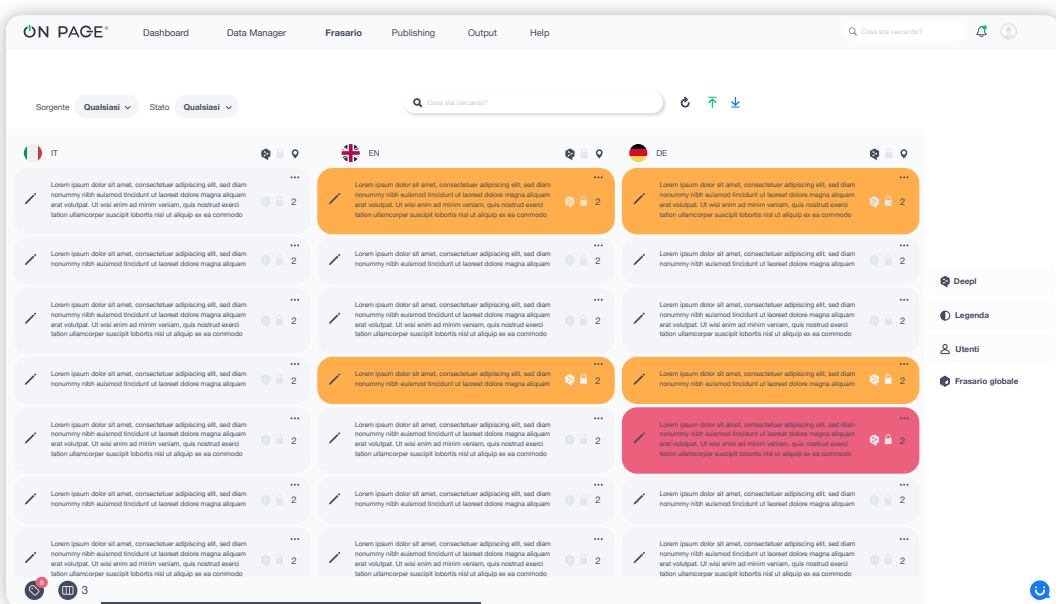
ON PAGE®  Dashboard  Data Manager  Frasario  Publishing  Output  Help

Cosa stai cercando?

Sorgente Qualsiasi  Stato Qualsiasi

Cosa stai cercando?

IT

EN

DE

Lorem ipsum dolor sit amet, consectetuer adipiscing elit, sed diam nonummy nibh euismod tincidunt ut laoreet dolore magna aliquam erat volutpat. Ut wisi enim ad minim veniam, quis nostrud exerci tation ullamcorper suscipit lobortis nisl ut aliquip ex ea commodo 2

Lorem ipsum dolor sit amet, consectetuer adipiscing elit, sed diam nonummy nibh euismod tincidunt ut laoreet dolore magna aliquam erat volutpat. Ut wisi enim ad minim veniam, quis nostrud exerci tation ullamcorper suscipit lobortis nisl ut aliquip ex ea commodo 2

Lorem ipsum dolor sit amet, consectetuer adipiscing elit, sed diam nonummy nibh euismod tincidunt ut laoreet dolore magna aliquam erat volutpat. Ut wisi enim ad minim veniam, quis nostrud exerci tation ullamcorper suscipit lobortis nisl ut aliquip ex ea commodo 2

Lorem ipsum dolor sit amet, consectetuer adipiscing elit, sed diam nonummy nibh euismod tincidunt ut laoreet dolore magna aliquam 2

Lorem ipsum dolor sit amet, consectetuer adipiscing elit, sed diam nonummy nibh euismod tincidunt ut laoreet dolore magna aliquam 2

Lorem ipsum dolor sit amet, consectetuer adipiscing elit, sed diam nonummy nibh euismod tincidunt ut laoreet dolore magna aliquam 2

Lorem ipsum dolor sit amet, consectetuer adipiscing elit, sed diam nonummy nibh euismod tincidunt ut laoreet dolore magna aliquam erat volutpat. Ut wisi enim ad minim veniam, quis nostrud exerci tation ullamcorper suscipit lobortis nisl ut aliquip ex ea commodo 2

Lorem ipsum dolor sit amet, consectetuer adipiscing elit, sed diam nonummy nibh euismod tincidunt ut laoreet dolore magna aliquam erat volutpat. Ut wisi enim ad minim veniam, quis nostrud exerci tation ullamcorper suscipit lobortis nisl ut aliquip ex ea commodo 2

Lorem ipsum dolor sit amet, consectetuer adipiscing elit, sed diam nonummy nibh euismod tincidunt ut laoreet dolore magna aliquam erat volutpat. Ut wisi enim ad minim veniam, quis nostrud exerci tation ullamcorper suscipit lobortis nisl ut aliquip ex ea commodo 2

Lorem ipsum dolor sit amet, consectetuer adipiscing elit, sed diam nonummy nibh euismod tincidunt ut laoreet dolore magna aliquam 2

Lorem ipsum dolor sit amet, consectetuer adipiscing elit, sed diam nonummy nibh euismod tincidunt ut laoreet dolore magna aliquam 2

Lorem ipsum dolor sit amet, consectetuer adipiscing elit, sed diam nonummy nibh euismod tincidunt ut laoreet dolore magna aliquam 2

Lorem ipsum dolor sit amet, consectetuer adipiscing elit, sed diam nonummy nibh euismod tincidunt ut laoreet dolore magna aliquam erat volutpat. Ut wisi enim ad minim veniam, quis nostrud exerci tation ullamcorper suscipit lobortis nisl ut aliquip ex ea commodo 2

Lorem ipsum dolor sit amet, consectetuer adipiscing elit, sed diam nonummy nibh euismod tincidunt ut laoreet dolore magna aliquam erat volutpat. Ut wisi enim ad minim veniam, quis nostrud exerci tation ullamcorper suscipit lobortis nisl ut aliquip ex ea commodo 2

Lorem ipsum dolor sit amet, consectetuer adipiscing elit, sed diam nonummy nibh euismod tincidunt ut laoreet dolore magna aliquam erat volutpat. Ut wisi enim ad minim veniam, quis nostrud exerci tation ullamcorper suscipit lobortis nisl ut aliquip ex ea commodo 2

Lorem ipsum dolor sit amet, consectetuer adipiscing elit, sed diam nonummy nibh euismod tincidunt ut laoreet dolore magna aliquam 2

Lorem ipsum dolor sit amet, consectetuer adipiscing elit, sed diam nonummy nibh euismod tincidunt ut laoreet dolore magna aliquam 2

Lorem ipsum dolor sit amet, consectetuer adipiscing elit, sed diam nonummy nibh euismod tincidunt ut laoreet dolore magna aliquam 2

Lorem ipsum dolor sit amet, consectetuer adipiscing elit, sed diam nonummy nibh euismod tincidunt ut laoreet dolore magna aliquam erat volutpat. Ut wisi enim ad minim veniam, quis nostrud exerci tation ullamcorper suscipit lobortis nisl ut aliquip ex ea commodo 2

Lorem ipsum dolor sit amet, consectetuer adipiscing elit, sed diam nonummy nibh euismod tincidunt ut laoreet dolore magna aliquam erat volutpat. Ut wisi enim ad minim veniam, quis nostrud exerci tation ullamcorper suscipit lobortis nisl ut aliquip ex ea commodo 2

Lorem ipsum dolor sit amet, consectetuer adipiscing elit, sed diam nonummy nibh euismod tincidunt ut laoreet dolore magna aliquam erat volutpat. Ut wisi enim ad minim veniam, quis nostrud exerci tation ullamcorper suscipit lobortis nisl ut aliquip ex ea commodo 2

Deepl
Legenda
Utenti
Frasario globale

8  3